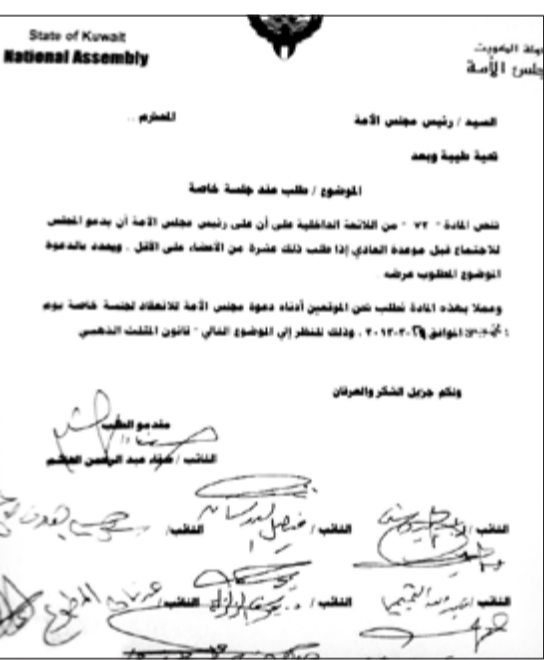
State of Kuwait
National Assembly

دولة الكويت
مجلس الأمة

السيد / رئيس مجلس الأمة المحترم ..

تحية طيبة وبعد

الموضوع / طلب عقد جلسة خاصة

تنص المادة - ٧٢ - من اللائحة الداخلية على أن على رئيس مجلس الأمة أن يدعو المجلس للاجتماع قبل موعده العادي إذا طلب ذلك عشرة من الأعضاء على الأقل ، ويحدد بالدعوة الموضوع المطلوب عرضه .

وعملا بهذه المادة نطلب نحن الموقعين أدناه دعوة مجلس الأمة للانعقاد لجلسة خاصة يوم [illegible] الموافق ٢٠١٢/٣/٢٦ ، وذلك للنظر إلى الموضوع التالي - قانون المثلث الذهبي

ولكم جزيل الشكر والعرفان

مقدم الطلب
النائب / فيصل عبد الرحمن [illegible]

النائب / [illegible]
النائب / فيصل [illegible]
النائب / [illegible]

النائب / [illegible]
النائب / د. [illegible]
النائب / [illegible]